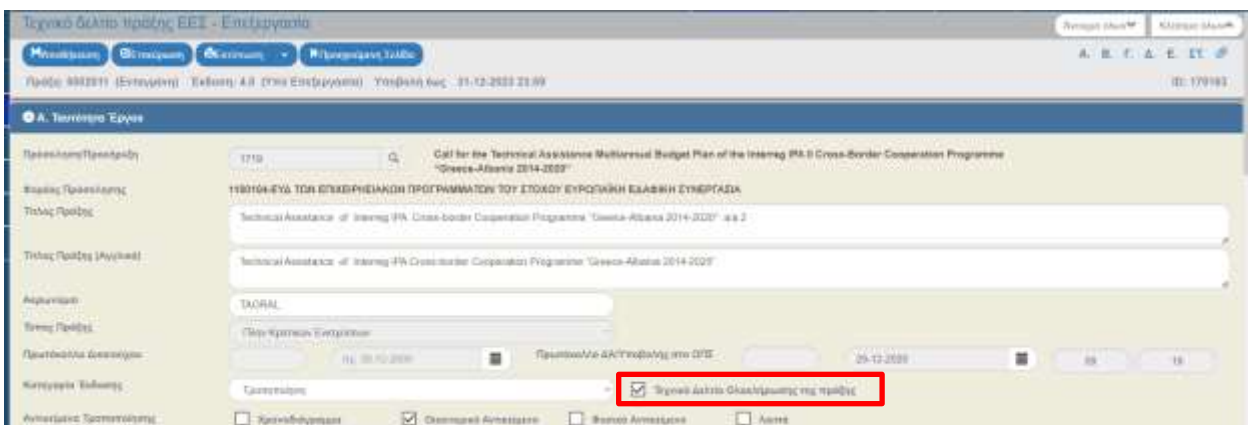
Τεχνικό δελτίο πράξης ΕΕΣ - Επεξεργασία

Άνοιγμα όλων Κλείσιμο όλων

Αποθήκευση Επιστροφή Ενέργειες Προηγούμενη Σελίδα

Α. Β. Γ. Δ. Ε. ΣΤ.

Πράξη: 5002011 (Ενταγμένη) Έκδοση: 4.0 (Υπό Επεξεργασία) Υποβολή έως: 31-12-2022 23:59

ID: 179183

Α.Ταυτότητα Έργου

Πρόσκληση/Προσέγγιση 1719 Call for the Technical Assistance Multiannual Budget Plan of the Interreg IPA II Cross-Border Cooperation Programme "Greece-Albania 2014-2020"

Φορέας Πρόσκλησης 1180104-ΕΥΔ ΤΩΝ ΕΠΙΧΕΙΡΗΣΙΑΚΩΝ ΠΡΟΓΡΑΜΜΑΤΩΝ ΤΟΥ ΣΤΟΧΟΥ ΕΥΡΩΠΑΪΚΗ ΕΔΑΦΙΚΗ ΣΥΝΕΡΓΑΣΙΑ

Τίτλος Πράξης Technical Assistance of Interreg IPA Cross-border Cooperation Programme "Greece-Albania 2014-2020" - a.a 2

Τίτλος Πράξης (Αγγλικά) Technical Assistance of Interreg IPA Cross-border Cooperation Programme "Greece-Albania 2014-2020"

Ακρωνύμιο TAGRAL

Τύπος Πράξης Πέραν Κρατικών Ενισχύσεων

Πρωτόκολλο Διαχειριστή Ημ. 30-12-2020 Πρωτόκολλο ΔΑ/Υποβολής στο ΟΠΣ 29-12-2020 09 18

Κατηγορία Έκδοσης Τροποποίηση Τεχνικό Δελτίο Ολοκλήρωσης της πράξης

Αντικείμενα Τροποποίησης Χρονοδιάγραμμα Οικονομικό Αντικείμενο Φυσικό Αντικείμενο Λοιπά